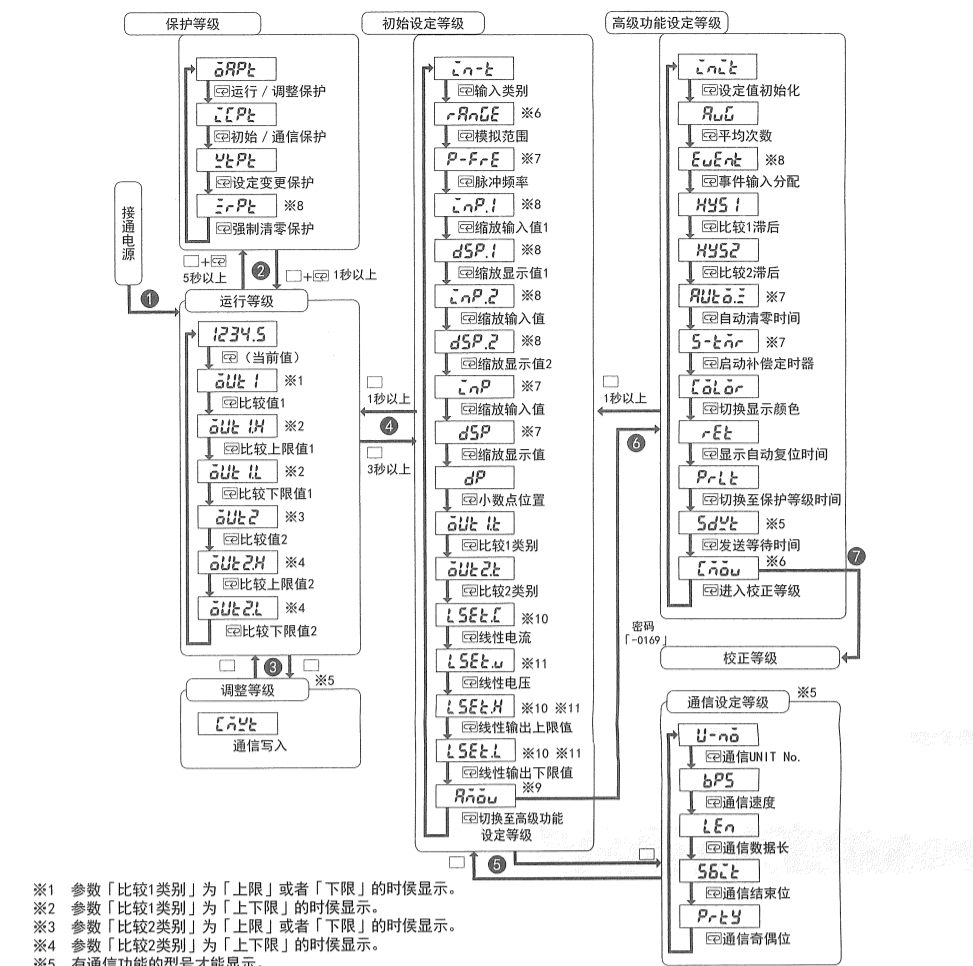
保护等级

oAPt
运行 / 调整保护
iCPt
初始 / 通信保护
wtPt
设定变更保护
ZrPt ※8
强制清零保护

接通电源

+
5秒以上
2
+ 1秒以上

1
运行等级

1234.5
（当前值）
oUt1 ※1
比较值1
oUt1H ※2
比较上限值1
oUt1L ※2
比较下限值1
oUt2 ※3
比较值2
oUt2H ※4
比较上限值2
oUt2L ※4
比较下限值2

3
※5
调整等级
CmwT
通信写入

初始设定等级

in-t
输入类别
rAnGE ※6
模拟范围
P-FrE ※7
脉冲频率
inP.1 ※8
缩放输入值1
dSP.1 ※8
缩放显示值1
inP.2 ※8
缩放输入值
dSP.2 ※8
缩放显示值2
inP ※7
缩放输入值
dSP ※7
缩放显示值
dP
小数点位置
oUt1t
比较1类别
oUt2t
比较2类别
LSEt.C ※10
线性电流
LSEt.u ※11
线性电压
LSEt.H ※10 ※11
线性输出上限值
LSEt.L ※10 ※11
线性输出下限值
Amov ※9
切换至高级功能设定等级

1秒以上
4
3秒以上

5

高级功能设定等级

init
设定值初始化
AvG
平均次数
EvEnt ※8
事件输入分配
HYS1
比较1滞后
HYS2
比较2滞后
AUto.Z ※7
自动清零时间
S-tmr ※7
启动补偿定时器
CoLor
切换显示颜色
rEt
显示自动复位时间
PrLt
切换至保护等级时间
SdwT ※5
发送等待时间
Cmov ※6
进入校正等级

1秒以上
6
7

密码
「-0169」
校正等级

通信设定等级 ※5
U-no
通信UNIT No.
bPS
通信速度
LEn
通信数据长
SbIt
通信结束位
PrtY
通信奇偶位

※1 参数「比较1类别」为「上限」或者「下限」的时侯显示。
※2 参数「比较1类别」为「上下限」的时侯显示。
※3 参数「比较2类别」为「上限」或者「下限」的时侯显示。
※4 参数「比较2类别」为「上下限」的时侯显示。
※5 有通信功能的型号才能显示。